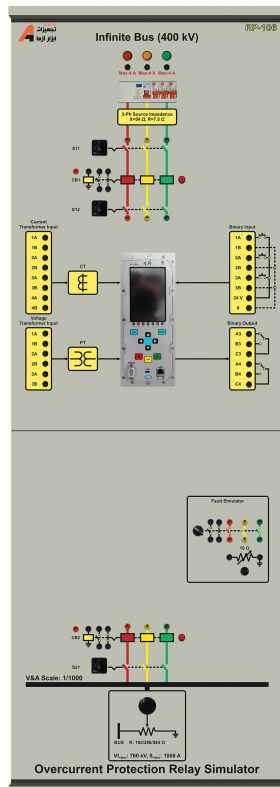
تجهیزات
برق آریا

RP-106

Infinite Bus (400 kV)

Max:4 A Max:4 A Max:4 A

3-Ph Source Impedance
X=94 Ω, R=7.5 Ω

S11

DS1

S12

Current Transformer Input
1A
1B
2A
2B
3A
3B
4A
4B

CT

Voltage Transformer Input
1A
1B
2A
2B
3A
3B

PT

Binary Input
1A
1B
2A
2B
3A
3B
24 V

Binary Output
A3
B3
C3
A4
B4
C4

Fault Simulator
10 Ω

DS2

S21

V&A Scale: 1/1000

BUS R: 1925/88/384 Ω

$V_{Line}$: 760 kV, $I_{Load}$: 1000 A

Overcurrent Protection Relay Simulator